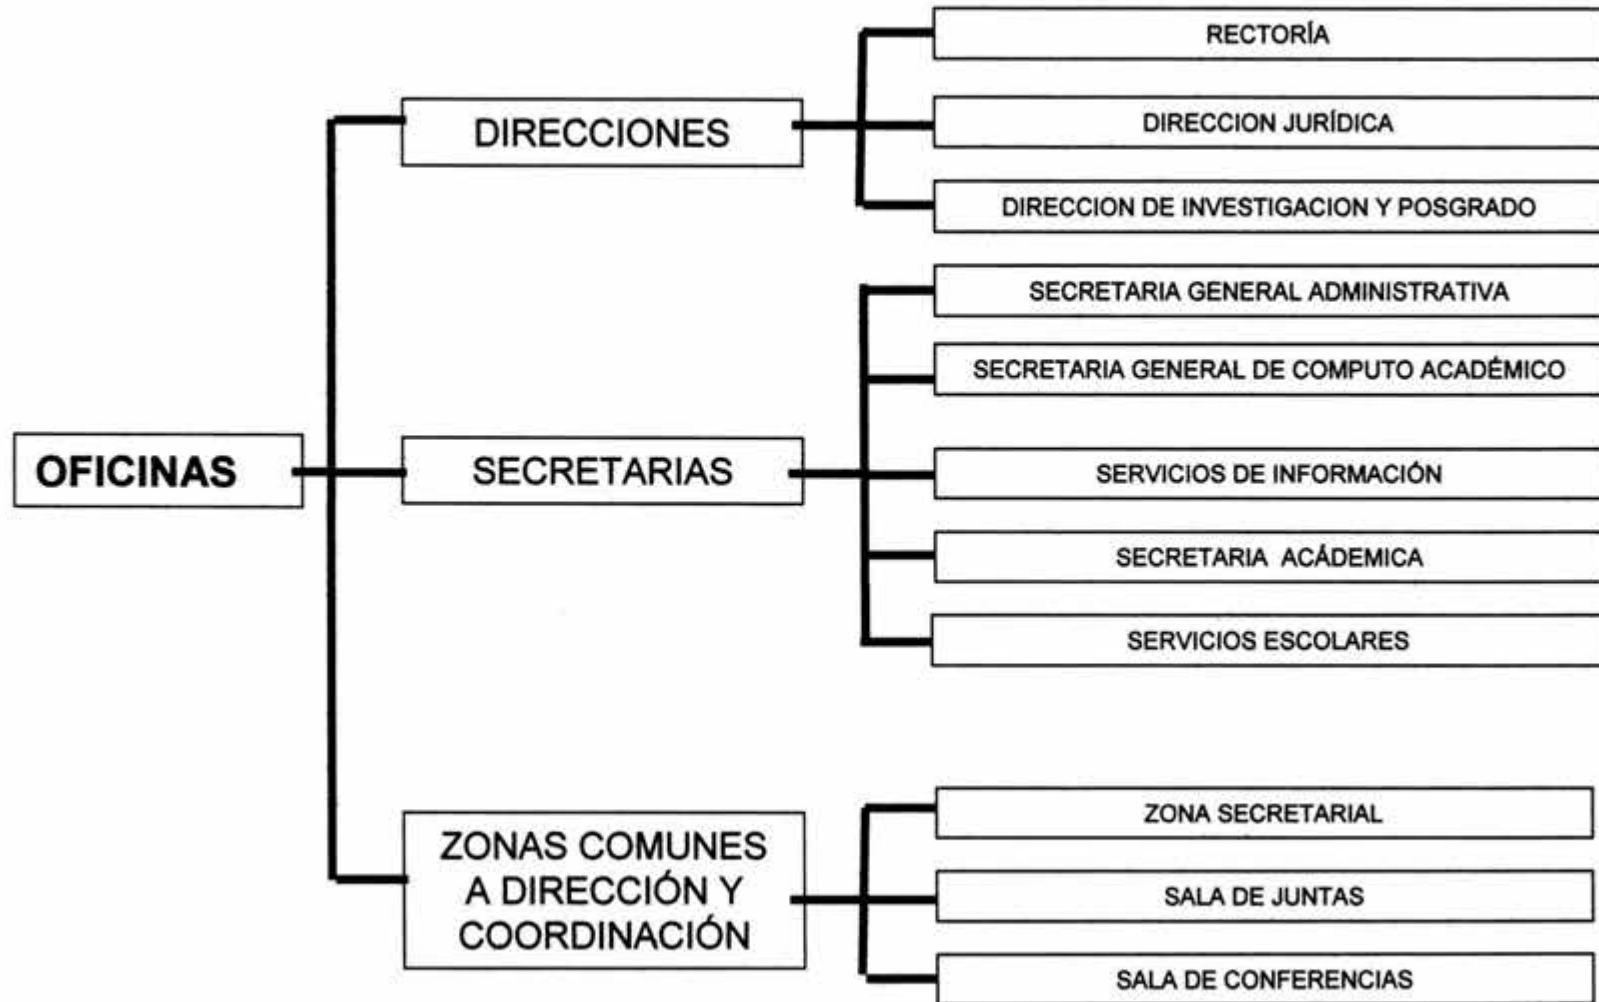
OFICINAS

DIRECCIONES

RECTORÍA

DIRECCION JURÍDICA

DIRECCION DE INVESTIGACION Y POSGRADO

SECRETARIAS

SECRETARIA GENERAL ADMINISTRATIVA

SECRETARIA GENERAL DE COMPUTO ACADÉMICO

SERVICIOS DE INFORMACIÓN

SECRETARIA ACÁDEMICA

SERVICIOS ESCOLARES

ZONAS COMUNES A DIRECCIÓN Y COORDINACIÓN

ZONA SECRETARIAL

SALA DE JUNTAS

SALA DE CONFERENCIAS